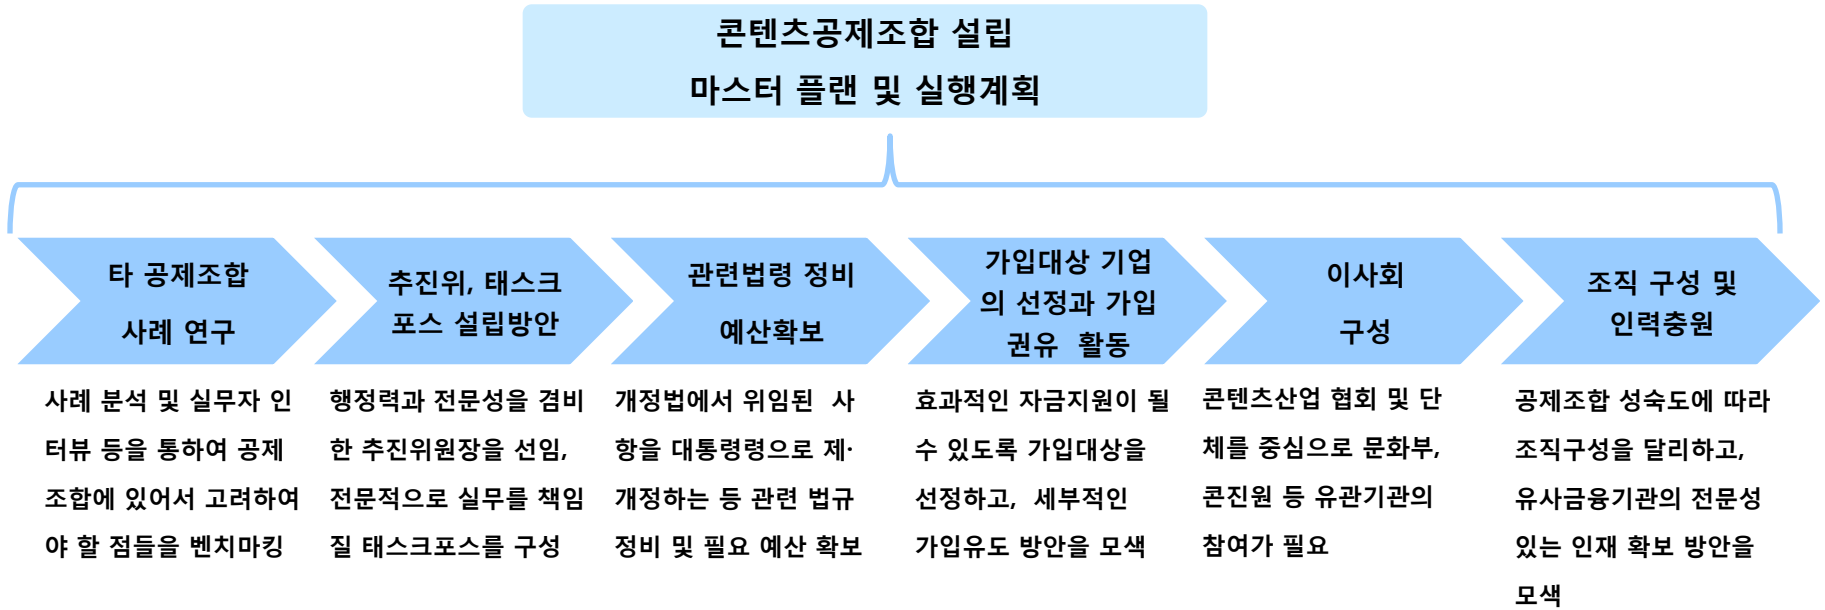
콘텐츠공제조합 설립
마스터 플랜 및 실행계획

타 공제조합
사례 연구

사례 분석 및 실무자 인터뷰 등을 통하여 공제조합에 있어서 고려하여야 할 점들을 벤치마킹

추진위, 태스크포스 설립방안

행정력과 전문성을 겸비한 추진위원장을 선임, 전문적으로 실무를 책임질 태스크포스를 구성

관련법령 정비
예산확보

개정법에서 위임된 사항을 대통령령으로 제·개정하는 등 관련 법규 정비 및 필요 예산 확보

가입대상 기업의 선정과 가입 권유 활동

효과적인 자금지원이 될 수 있도록 가입대상을 선정하고, 세부적인 가입유도 방안을 모색

이사회
구성

콘텐츠산업 협회 및 단체를 중심으로 문화부, 콘진원 등 유관기관의 참여가 필요

조직 구성 및 인력충원

공제조합 성숙도에 따라 조직구성을 달리하고, 유사금융기관의 전문성 있는 인재 확보 방안을 모색